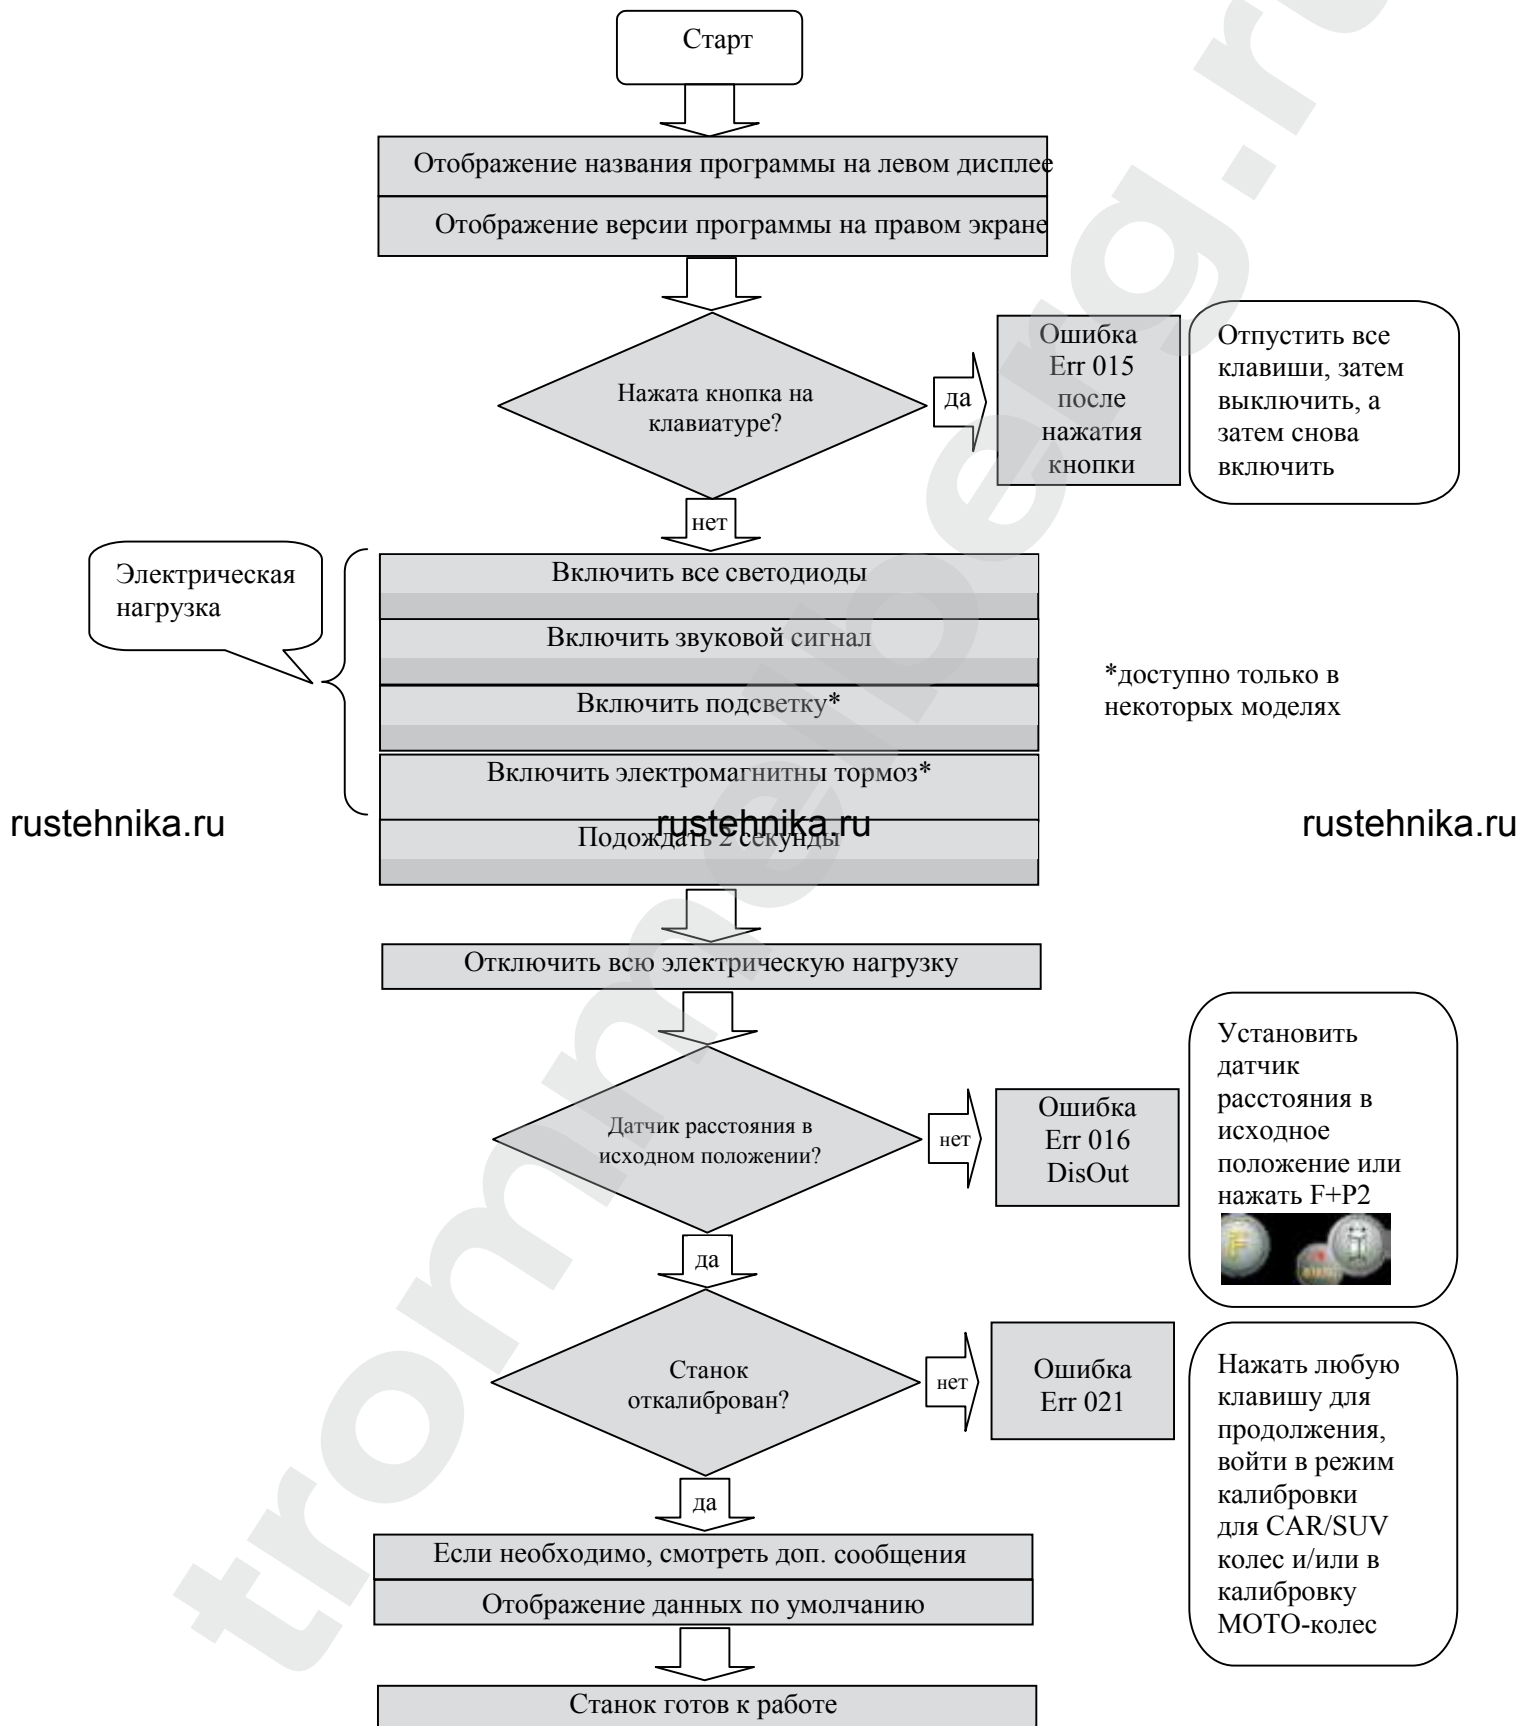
Старт

Отображение названия программы на левом дисплее

Отображение версии программы на правом экране

Нажата кнопка на клавиатуре?

да

Ошибка Err 015 после нажатия кнопки

Отпустить все клавиши, затем выключить, а затем снова включить

нет

Электрическая нагрузка

Включить все светодиоды

Включить звуковой сигнал

Включить подсветку*

*доступно только в некоторых моделях

Включить электромагнитны тормоз*

rustehnika.ru

Подождать 2 секунды

rustehnika.ru

rustehnika.ru

Отключить всю электрическую нагрузку

Датчик расстояния в исходном положении?

нет

Ошибка Err 016 DisOut

Установить датчик расстояния в исходное положение или нажать F+P2

да

Станок откалиброван?

нет

Ошибка Err 021

Нажать любую клавишу для продолжения, войти в режим калибровки для CAR/SUV колес и/или в калибровку МОТО-колес

да

Если необходимо, смотреть доп. сообщения

Отображение данных по умолчанию

Станок готов к работе

trommelberg.ru